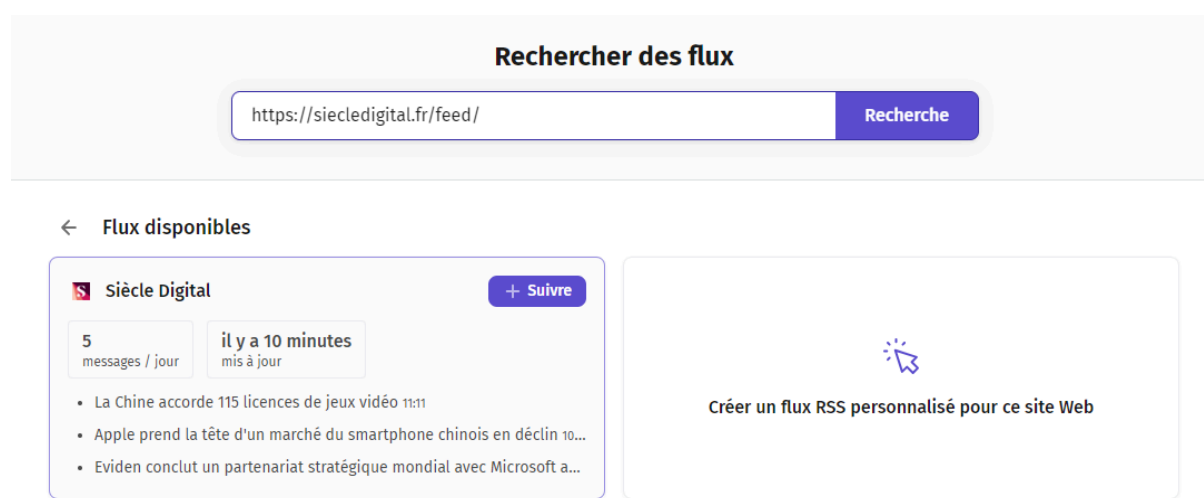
Rechercher des flux

https://siecledigital.fr/feed/

Recherche

Flux disponibles

S Siècle Digital

+ Suivre

5
messages / jour

il y a 10 minutes
mis à jour

- La Chine accorde 115 licences de jeux vidéo 11:11
- Apple prend la tête d'un marché du smartphone chinois en déclin 10...
- Eviden conclut un partenariat stratégique mondial avec Microsoft a...

Créer un flux RSS personnalisé pour ce site Web